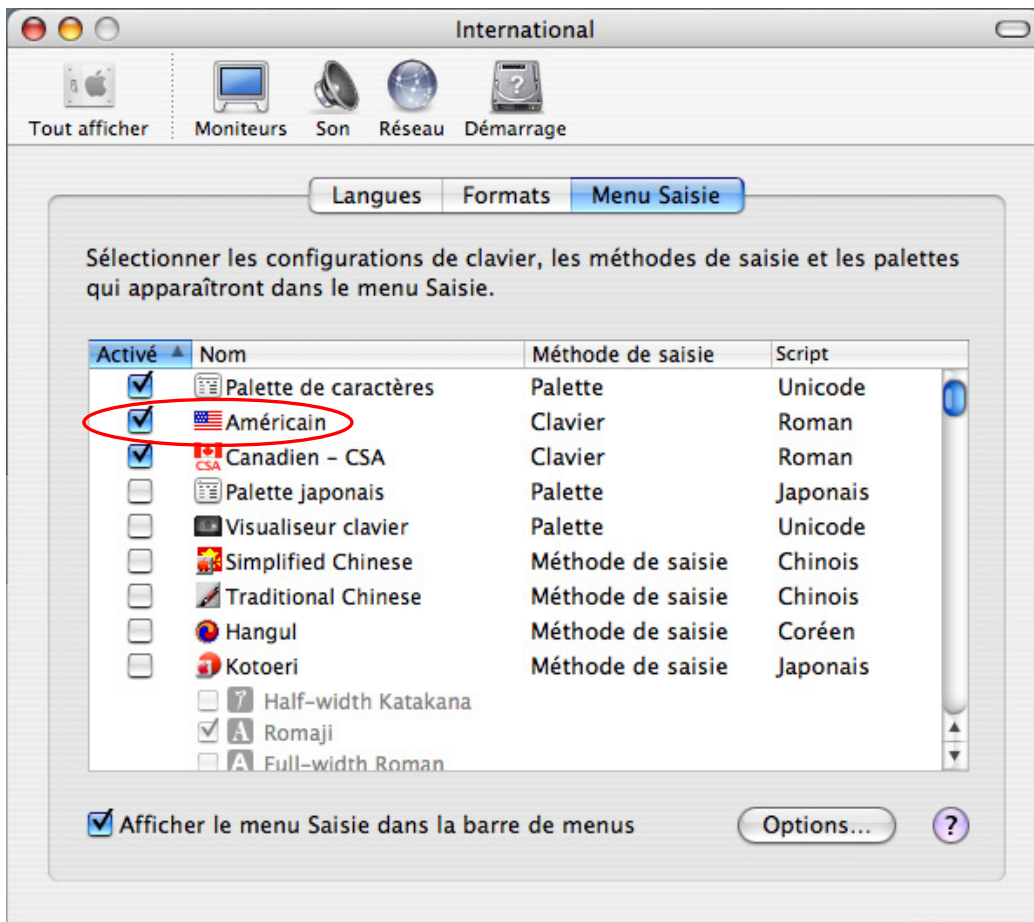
International

Tout afficher
Moniteurs
Son
Réseau
Démarrage

Langues
Formats
Menu Saisie

Sélectionner les configurations de clavier, les méthodes de saisie et les palettes qui apparaîtront dans le menu Saisie.

| Activé | Nom | Méthode de saisie | Script |
|---|---|---|---|
| ☑ | Palette de caractères | Palette | Unicode |
| ☑ | Américain | Clavier | Roman |
| ☑ | CSA Canadien - CSA | Clavier | Roman |
| ☐ | Palette japonais | Palette | Japonais |
| ☐ | Visualiseur clavier | Palette | Unicode |
| ☐ | Simplified Chinese | Méthode de saisie | Chinois |
| ☐ | Traditional Chinese | Méthode de saisie | Chinois |
| ☐ | Hangul | Méthode de saisie | Coréen |
| ☐ | Kotoeri | Méthode de saisie | Japonais |
| | ☐ Half-width Katakana | | |
| | ☑ A Romaji | | |
| | ☐ A Full-width Roman | | |

☑ Afficher le menu Saisie dans la barre de menus
Options...
?